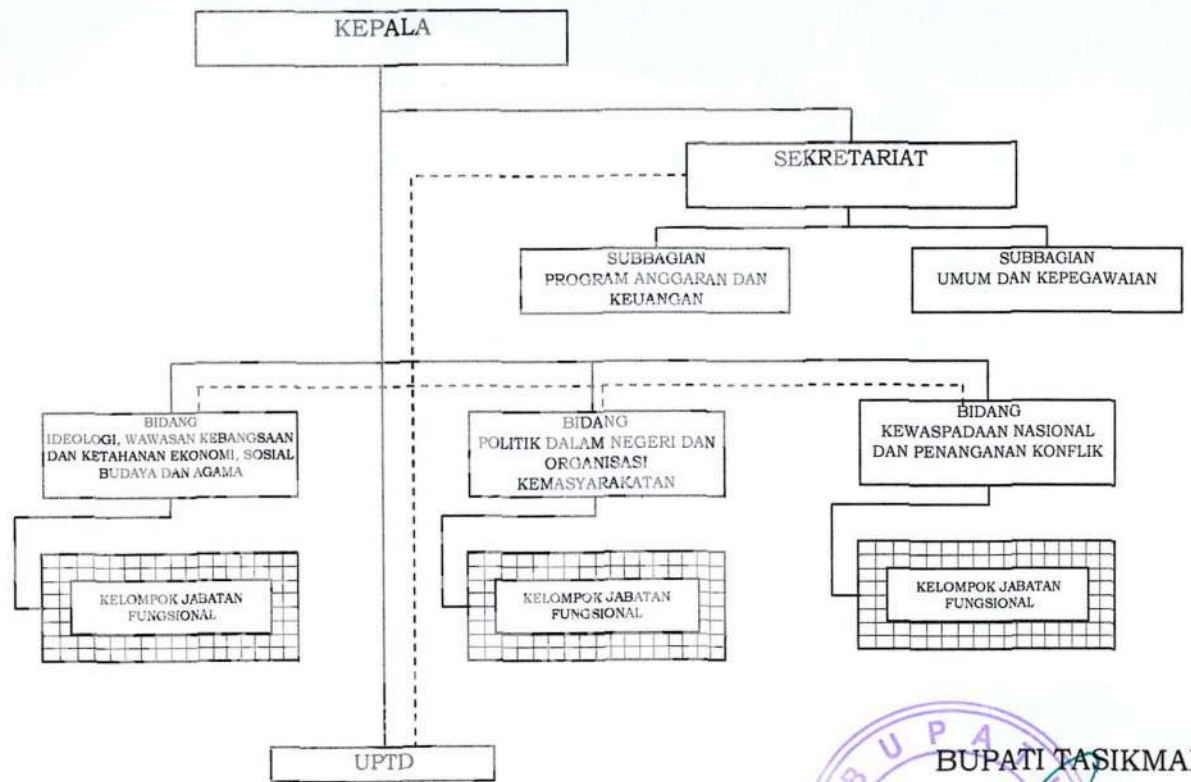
KEPALA

SEKRETARIAT

SUBBAGIAN PROGRAM ANGGARAN DAN KEUANGAN

SUBBAGIAN UMUM DAN KEPEGAWAIAN

BIDANG IDEOLOGI, WAWASAN KEBANGSAAN DAN KETAHANAN EKONOMI, SOSIAL BUDAYA DAN AGAMA

BIDANG POLITIK DALAM NEGERI DAN ORGANISASI KEMASYARAKATAN

BIDANG KEWASPADAAN NASIONAL DAN PENANGANAN KONFLIK

KELOMPOK JABATAN FUNGSIONAL

KELOMPOK JABATAN FUNGSIONAL

KELOMPOK JABATAN FUNGSIONAL

UPTD

B U P A

BUPATI TASIKMA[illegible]